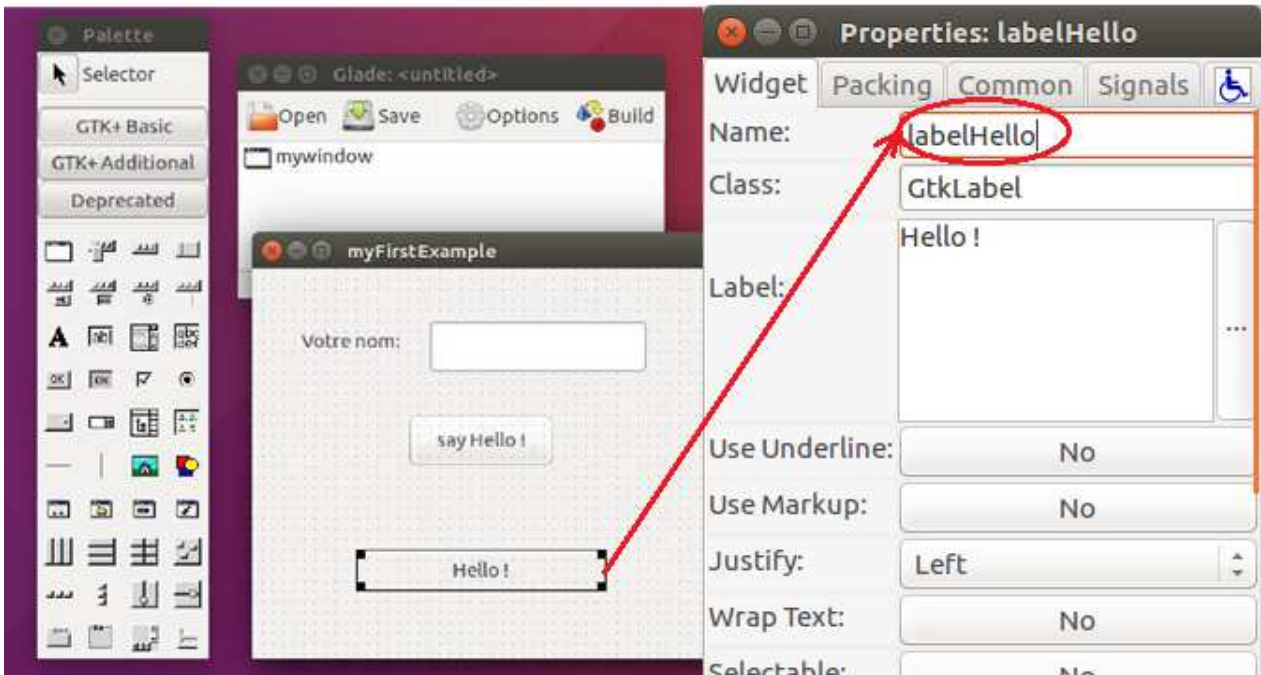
Palette

Selector

GTK+ Basic

GTK+ Additional

Deprecated

Glade: <untitled>

Open Save Options Build

mywindow

myFirstExample

Votre nom:

say Hello !

Hello !

Properties: labelHello

Widget Packing Common Signals

Name: labelHello

Class: GtkLabel

Label: Hello !

...

Use Underline: No

Use Markup: No

Justify: Left

Wrap Text: No

Selectable: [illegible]